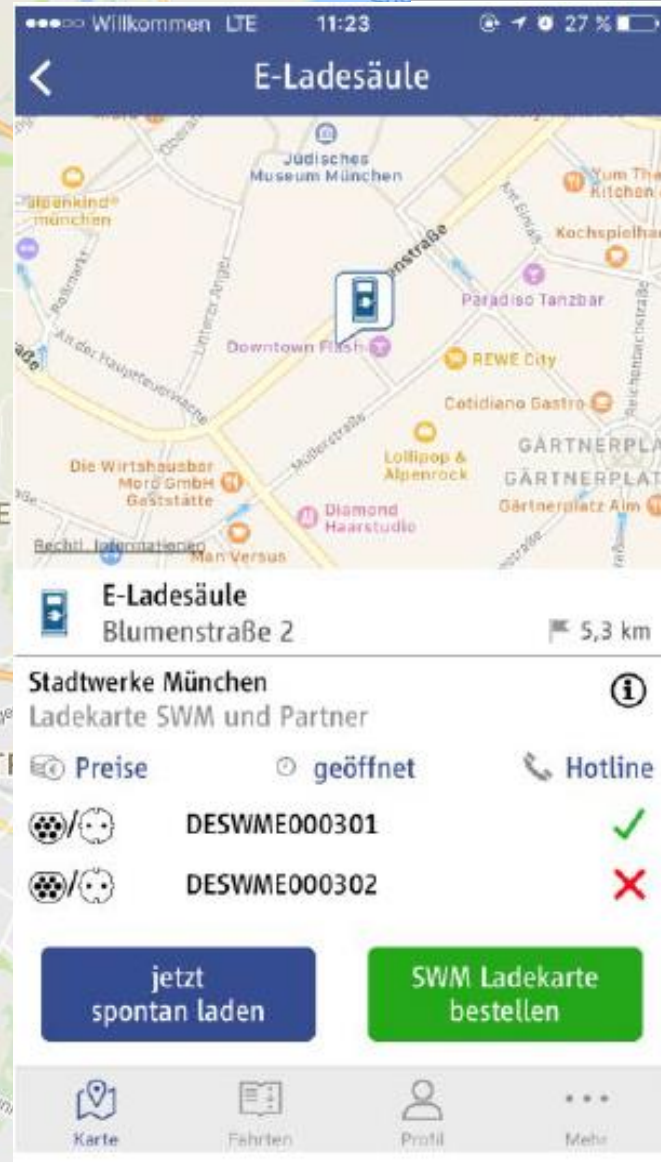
Willkommen LTE 11:23 27 %

E-Ladesäule

Jüdisches Museum München
alpenkind® münchen
Yum Thai Kitchen
Kochspielhaus
Blumenstraße
Paradiso Tanzbar
Downtown Flash
REWE City
Cotidiano Gastro
GÄRTNERPLATZ
GÄRTNERPLATZ
Lollipop & Alpenrock
Die Wirtshausbar Moro GmbH Gaststätte
Diamond Haarstudio
Gärtnerplatz Alm
Man Versus
Rechtl. Informationen
Am der Hauptfeuerwache
Unterer Anger
Müllerstraße
Reichenbachstraße

E-Ladesäule
Blumenstraße 2
5,3 km

Stadtwerke München
Ladekarte SWM und Partner

Preise
geöffnet
Hotline

DESWME000301
DESWME000302

jetzt spontan laden

SWM Ladekarte bestellen

Karte
Fahrten
Profil
Mehr